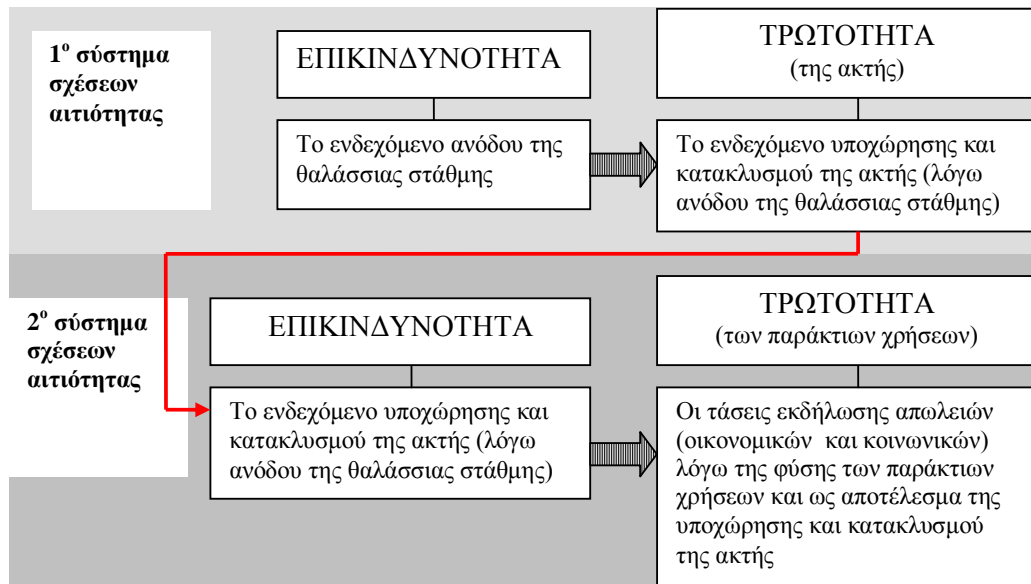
$1^{o}$ σύστημα σχέσεων αιτιότητας

ΕΠΙΚΙΝΔΥΝΟΤΗΤΑ

Το ενδεχόμενο ανόδου της θαλάσσιας στάθμης

ΤΡΩΤΟΤΗΤΑ
(της ακτής)

Το ενδεχόμενο υποχώρησης και κατακλυσμού της ακτής (λόγω ανόδου της θαλάσσιας στάθμης)

$2^{o}$ σύστημα σχέσεων αιτιότητας

ΕΠΙΚΙΝΔΥΝΟΤΗΤΑ

Το ενδεχόμενο υποχώρησης και κατακλυσμού της ακτής (λόγω ανόδου της θαλάσσιας στάθμης)

ΤΡΩΤΟΤΗΤΑ
(των παράκτιων χρήσεων)

Οι τάσεις εκδήλωσης απωλειών (οικονομικών και κοινωνικών) λόγω της φύσης των παράκτιων χρήσεων και ως αποτέλεσμα της υποχώρησης και κατακλυσμού της ακτής